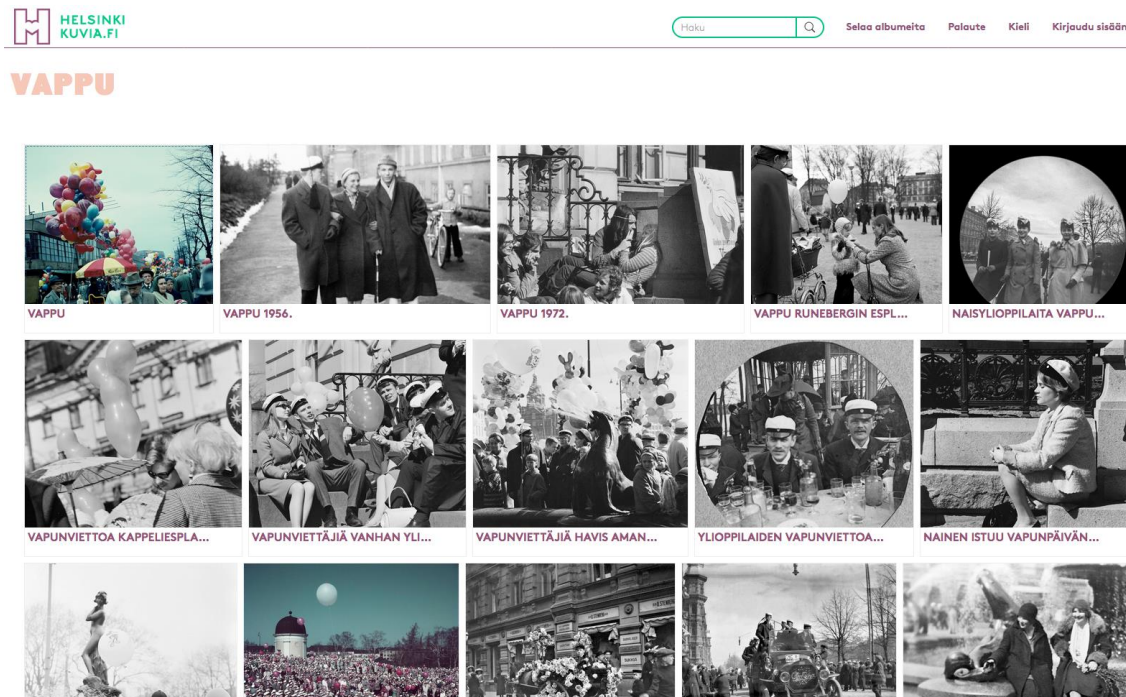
HELSINKI KUVIA.FI

Haku

Selaa albumeita Palaute Kieli Kirjaudu sisään

VAPPU

VAPPU

VAPPU 1956.

VAPPU 1972.

VAPPU RUNEBERGIN ESPL...

NAISYLIOPPILAITA VAPPU...

VAPUNVIETTOA KAPPELIESPLA...

VAPUNVIETTÄJIÄ VANHAN YLI...

VAPUNVIETTÄJIÄ HAVIS AMAN...

YLIOPPILAIDEN VAPUNVIETTOA...

NAINEN ISTUU VAPUNPÄIVÄN...